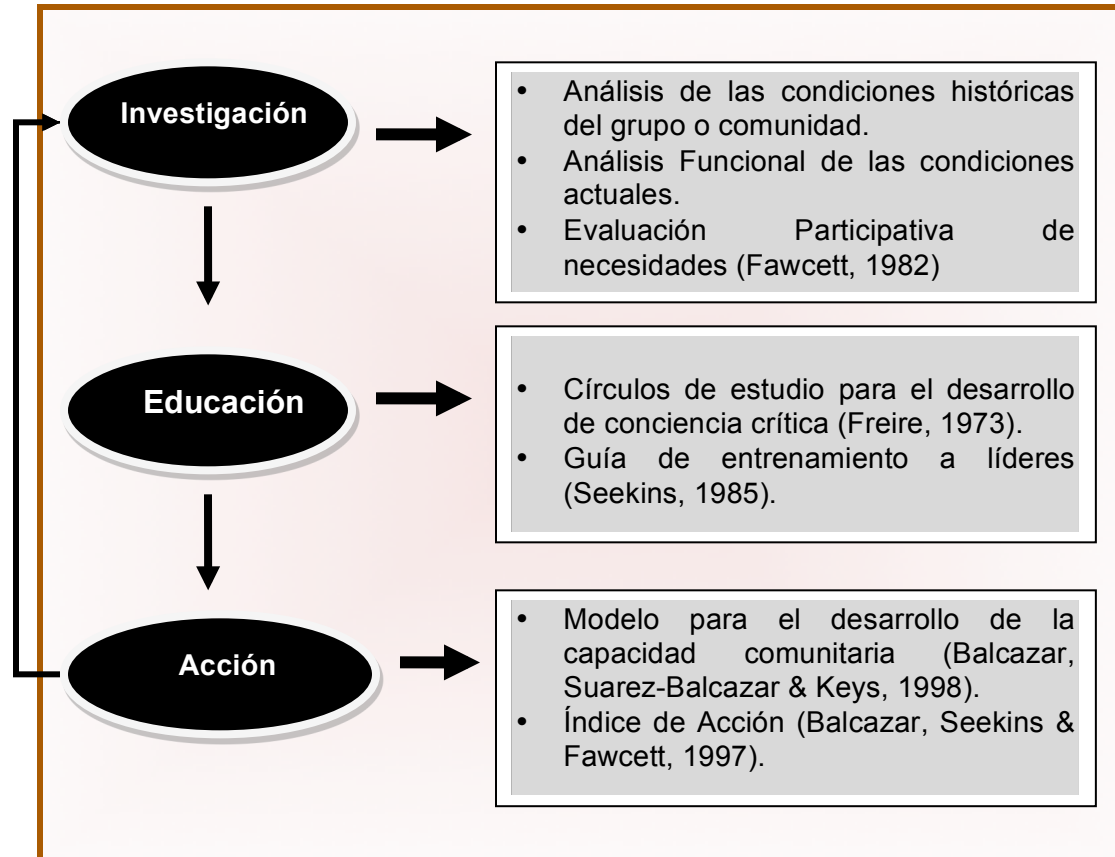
Investigación

• Análisis de las condiciones históricas del grupo o comunidad.
• Análisis Funcional de las condiciones actuales.
• Evaluación Participativa de necesidades (Fawcett, 1982)

Educación

• Círculos de estudio para el desarrollo de conciencia crítica (Freire, 1973).
• Guía de entrenamiento a líderes (Seekins, 1985).

Acción

• Modelo para el desarrollo de la capacidad comunitaria (Balcazar, Suarez-Balcazar & Keys, 1998).
• Índice de Acción (Balcazar, Seekins & Fawcett, 1997).